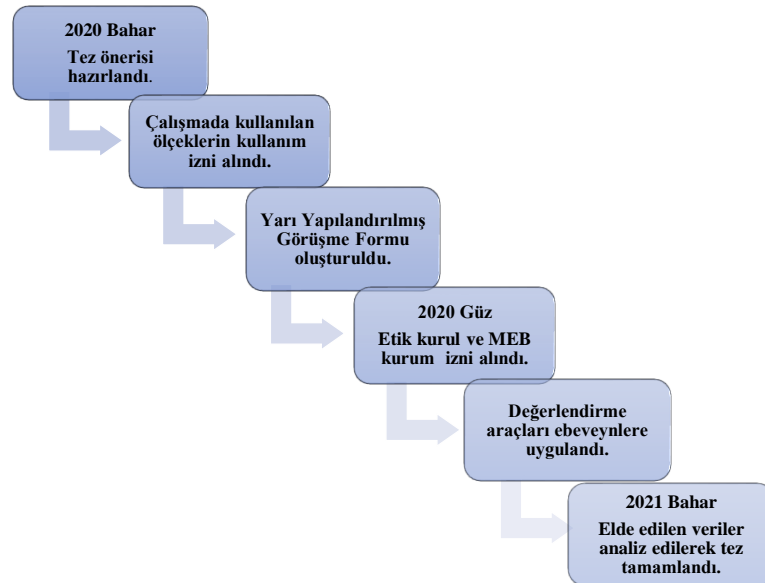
2020 Bahar
Tez önerisi hazırlandı.

Çalışmada kullanılan ölçeklerin kullanım izni alındı.

Yarı Yapılandırılmış Görüşme Formu oluşturuldu.

2020 Güz
Etik kurul ve MEB kurum izni alındı.

Değerlendirme araçları ebeveynlere uygulandı.

2021 Bahar
Elde edilen veriler analiz edilerek tez tamamlandı.